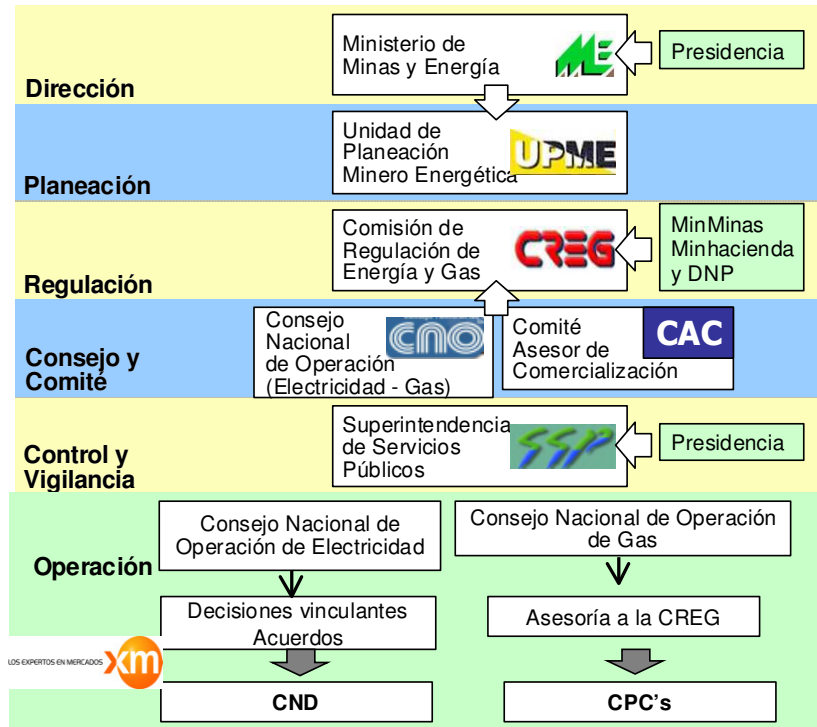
Dirección

Ministerio de Minas y Energía

ME

Presidencia

Planeación

Unidad de Planeación Minero Energética

UPME

Regulación

Comisión de Regulación de Energía y Gas

CREG

MinMinas Minhacienda y DNP

Consejo y Comité

Consejo Nacional de Operación (Electricidad - Gas)

CNO

Comité Asesor de Comercialización

CAC

Control y Vigilancia

Superintendencia de Servicios Públicos

SSP

Presidencia

Operación

Consejo Nacional de Operación de Electricidad

Consejo Nacional de Operación de Gas

Decisiones vinculantes Acuerdos

Asesoría a la CREG

LOS EXPERTOS EN MERCADOS xm

CND

CPC's